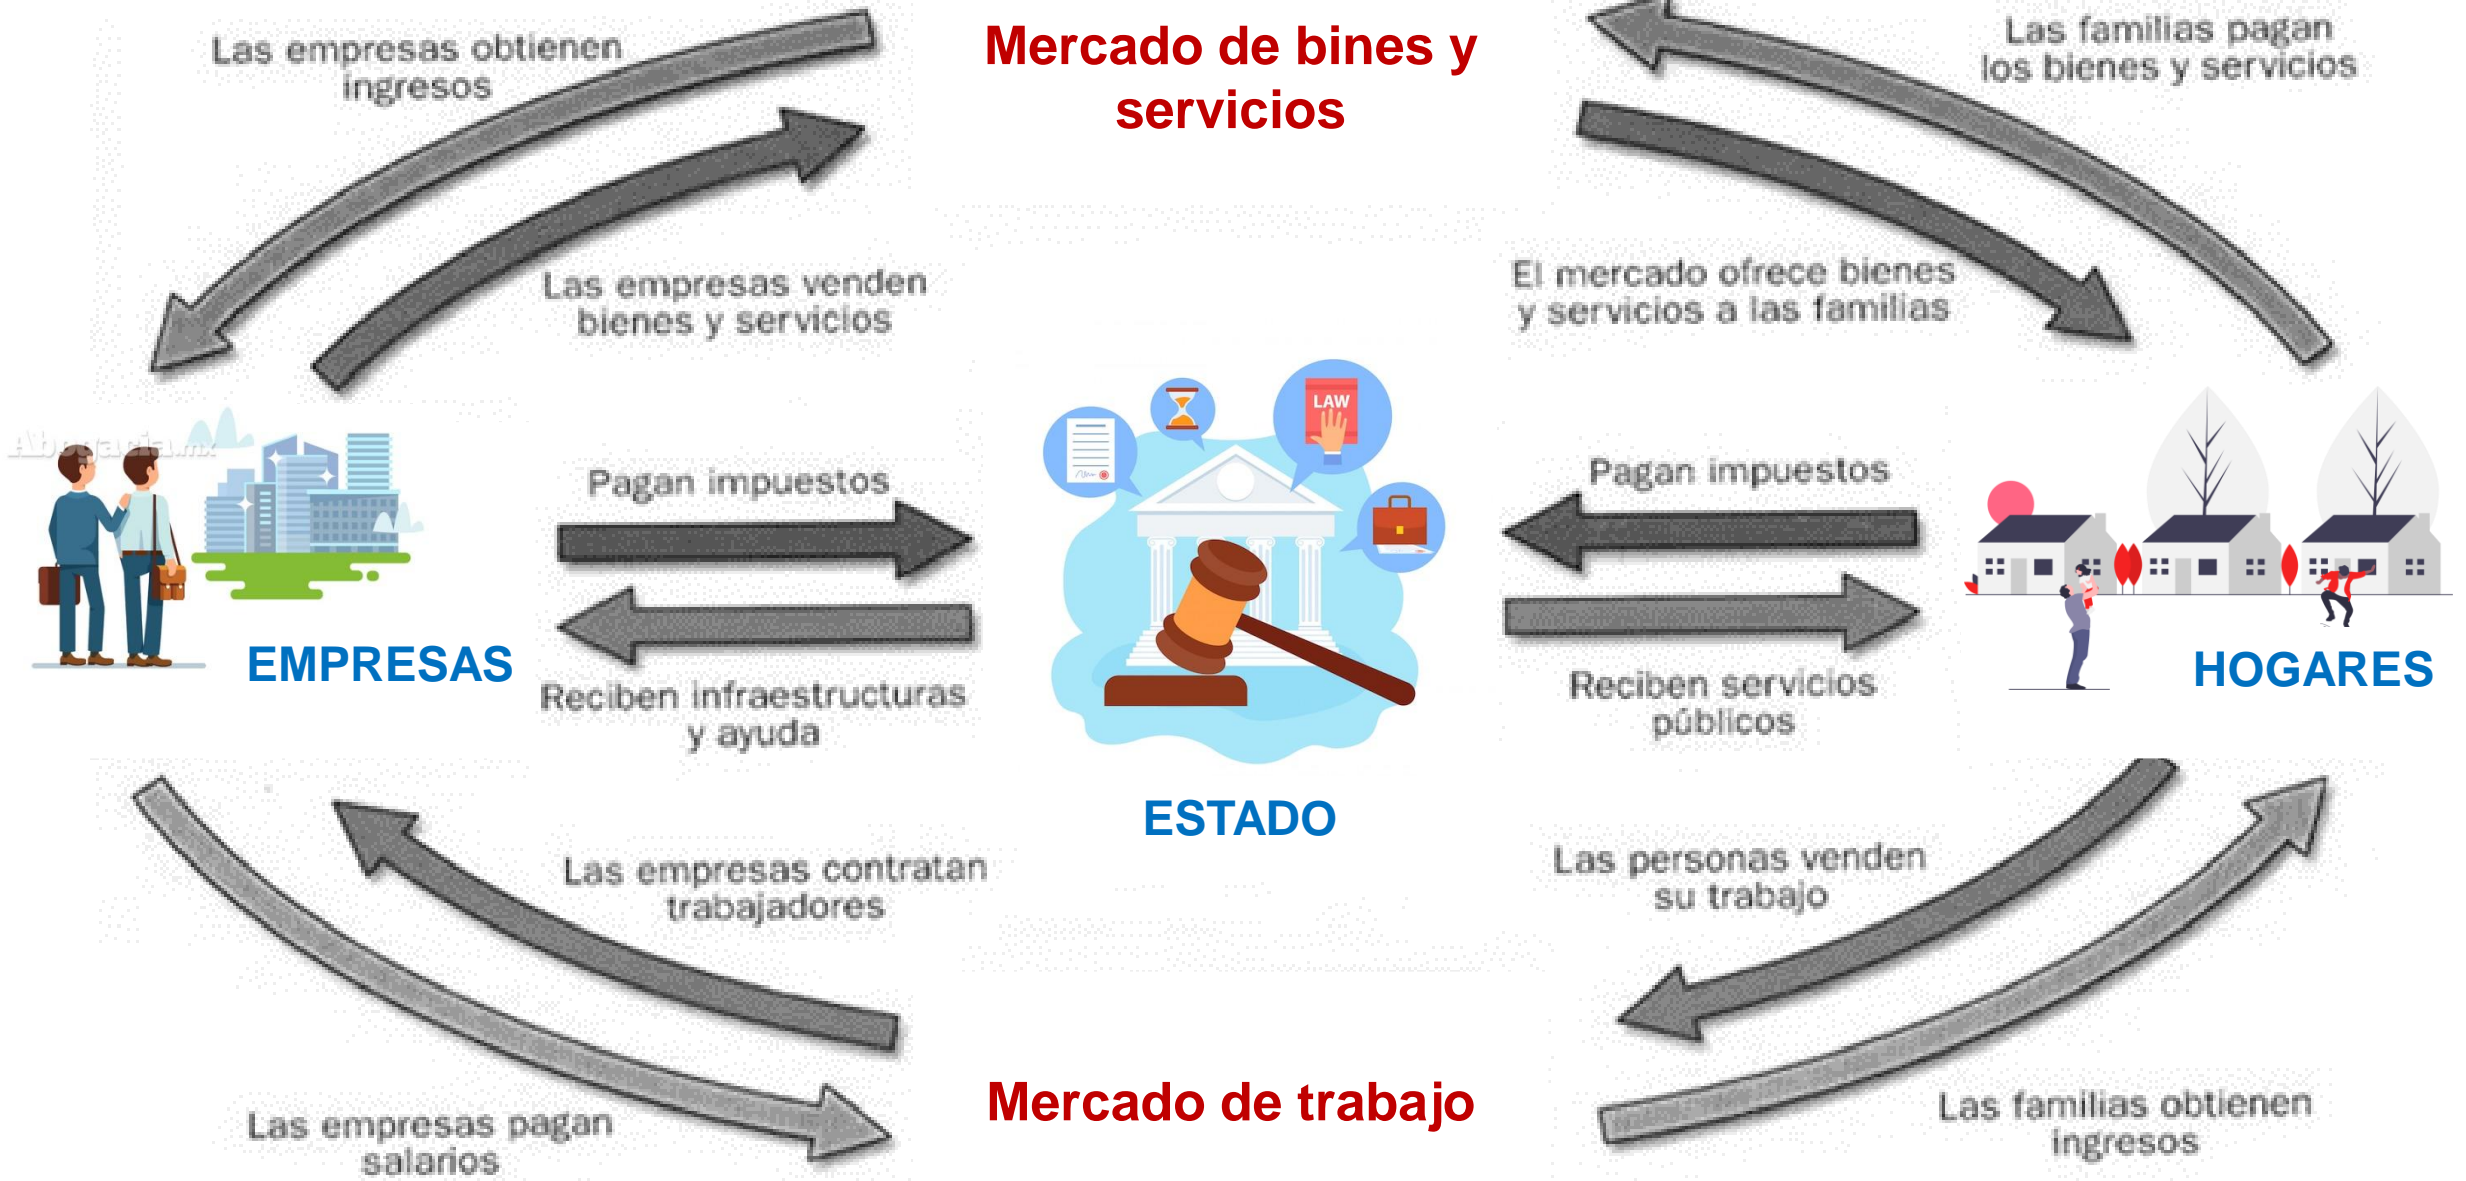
Las empresas obtienen ingresos

Mercado de bines y servicios

Las familias pagan los bienes y servicios

Las empresas venden bienes y servicios

El mercado ofrece bienes y servicios a las familias

LAW

Abogacia.mx

Pagan impuestos

Pagan impuestos

EMPRESAS

HOGARES

Reciben infraestructuras y ayuda

Reciben servicios públicos

ESTADO

Las empresas contratan trabajadores

Las personas venden su trabajo

Las empresas pagan salarios

Mercado de trabajo

Las familias obtienen ingresos